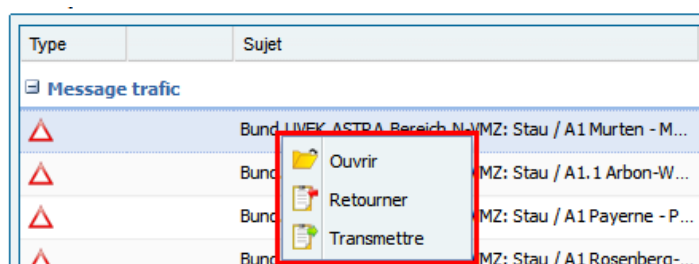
| Type | | Sujet |
|---|---|---|
| ⊟ Message trafic | | |
| | | Bund UVEK ASTRA Bereich N-VMZ: Stau / A1 Murten - M... |
| | | Bund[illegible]MZ: Stau / A1.1 Arbon-W... |
| | | Bund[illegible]MZ: Stau / A1 Payerne - P... |
| | | Bund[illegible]MZ: Stau / A1 Rosenberg-... |

Ouvrir
Retourner
Transmettre